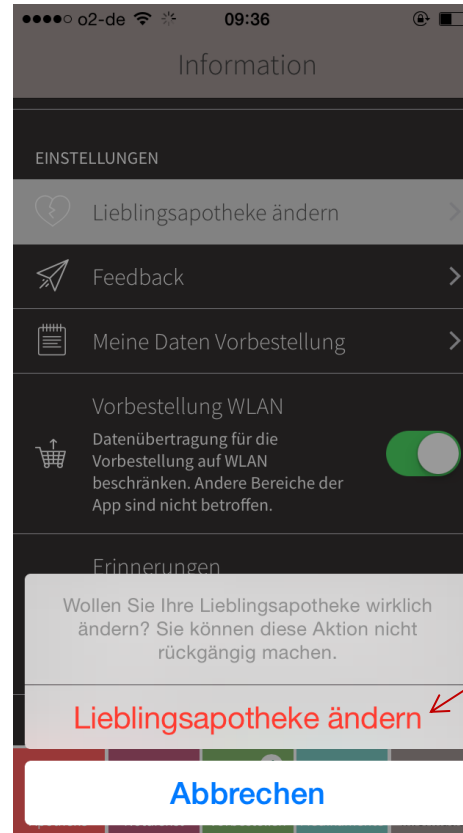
●●●●○ o2-de 09:36

Information

EINSTELLUNGEN

Lieblingsapotheke ändern

Feedback

Meine Daten Vorbestellung

Vorbestellung WLAN

Datenübertragung für die Vorbestellung auf WLAN beschränken. Andere Bereiche der App sind nicht betroffen.

Erinnerungen

Wollen Sie Ihre Lieblingsapotheke wirklich ändern? Sie können diese Aktion nicht rückgängig machen.

Lieblingsapotheke ändern

Abbrechen